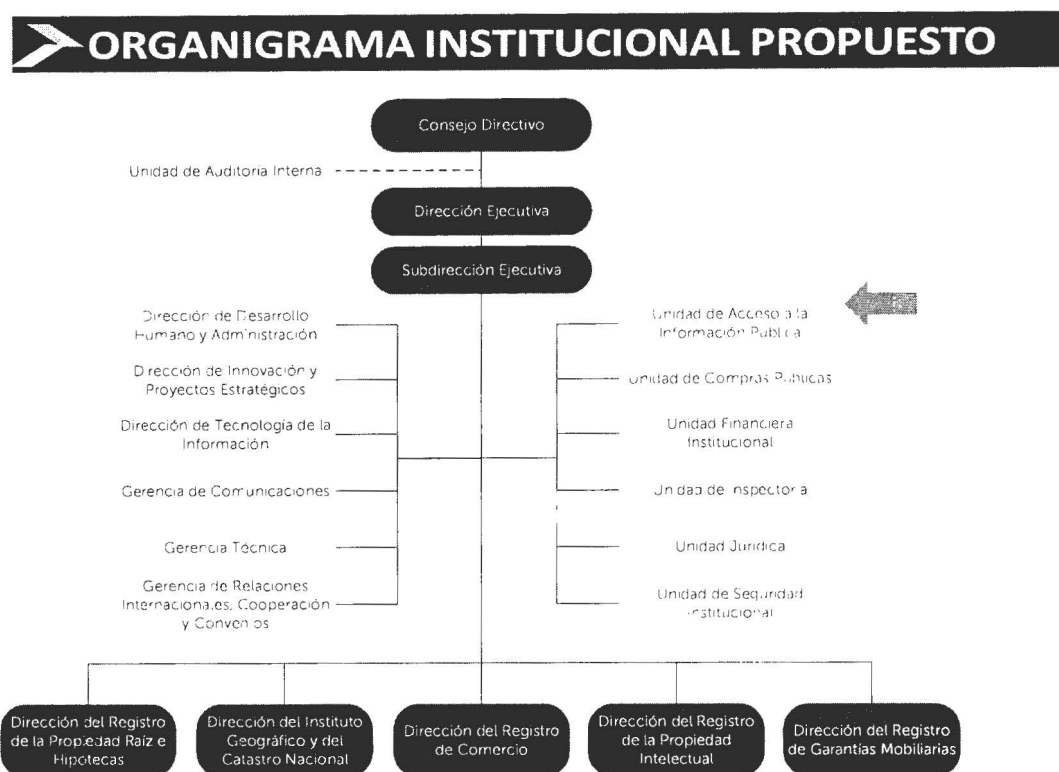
ORGANIGRAMA INSTITUCIONAL PROPUESTO

Consejo Directivo

Unidad de Auditoria Interna

Dirección Ejecutiva

Subdirección Ejecutiva

Dirección de Desarrollo Humano y Administración

Dirección de Innovación y Proyectos Estratégicos

Dirección de Tecnología de la Información

Gerencia de Comunicaciones

Gerencia Técnica

Gerencia de Relaciones Internacionales, Cooperación y Convenios

Unidad de Acceso a la Información Pública

Unidad de Compras Públicas

Unidad Financiera Institucional

Unidad de Inspectoría

Unidad Jurídica

Unidad de Seguridad Institucional

Dirección del Registro de la Propiedad Raíz e Hipotecas

Dirección del Instituto Geográfico y del Catastro Nacional

Dirección del Registro de Comercio

Dirección del Registro de la Propiedad Intelectual

Dirección del Registro de Garantías Mobiliarias